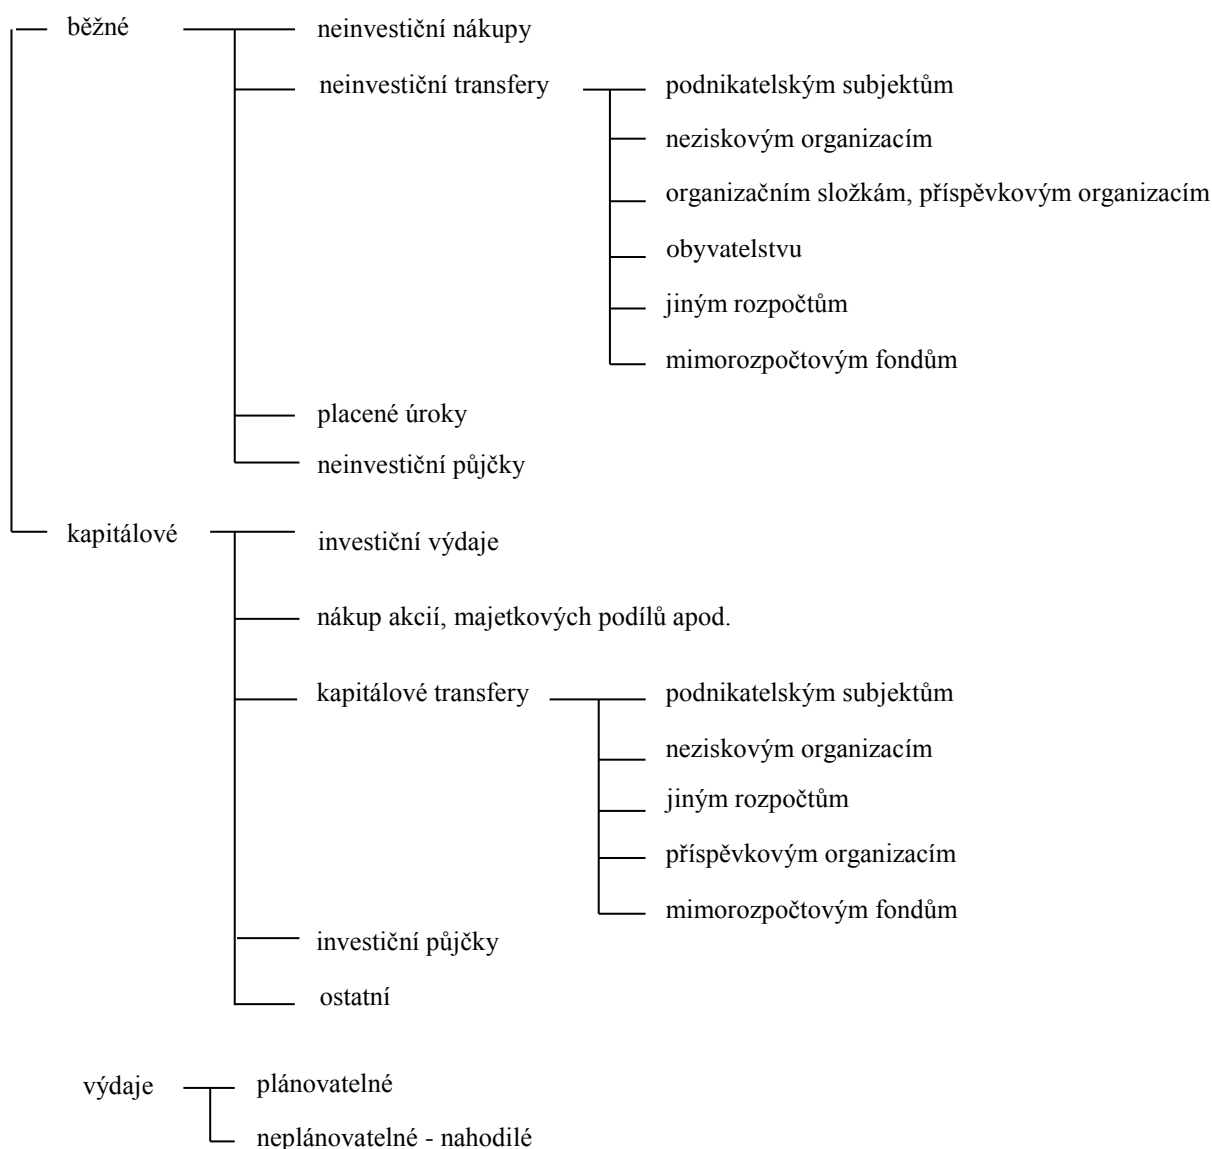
běžné

neinvestiční nákupy

neinvestiční transfery

podnikatelským subjektům

neziskovým organizacím

organizačním složkám, příspěvkovým organizacím

obyvatelstvu

jiným rozpočtům

mimorozpočtovým fondům

placené úroky

neinvestiční půjčky

kapitálové

investiční výdaje

nákup akcií, majetkových podílů apod.

kapitálové transfery

podnikatelským subjektům

neziskovým organizacím

jiným rozpočtům

příspěvkovým organizacím

mimorozpočtovým fondům

investiční půjčky

ostatní

výdaje

plánovatelné

neplánovatelné - nahodilé